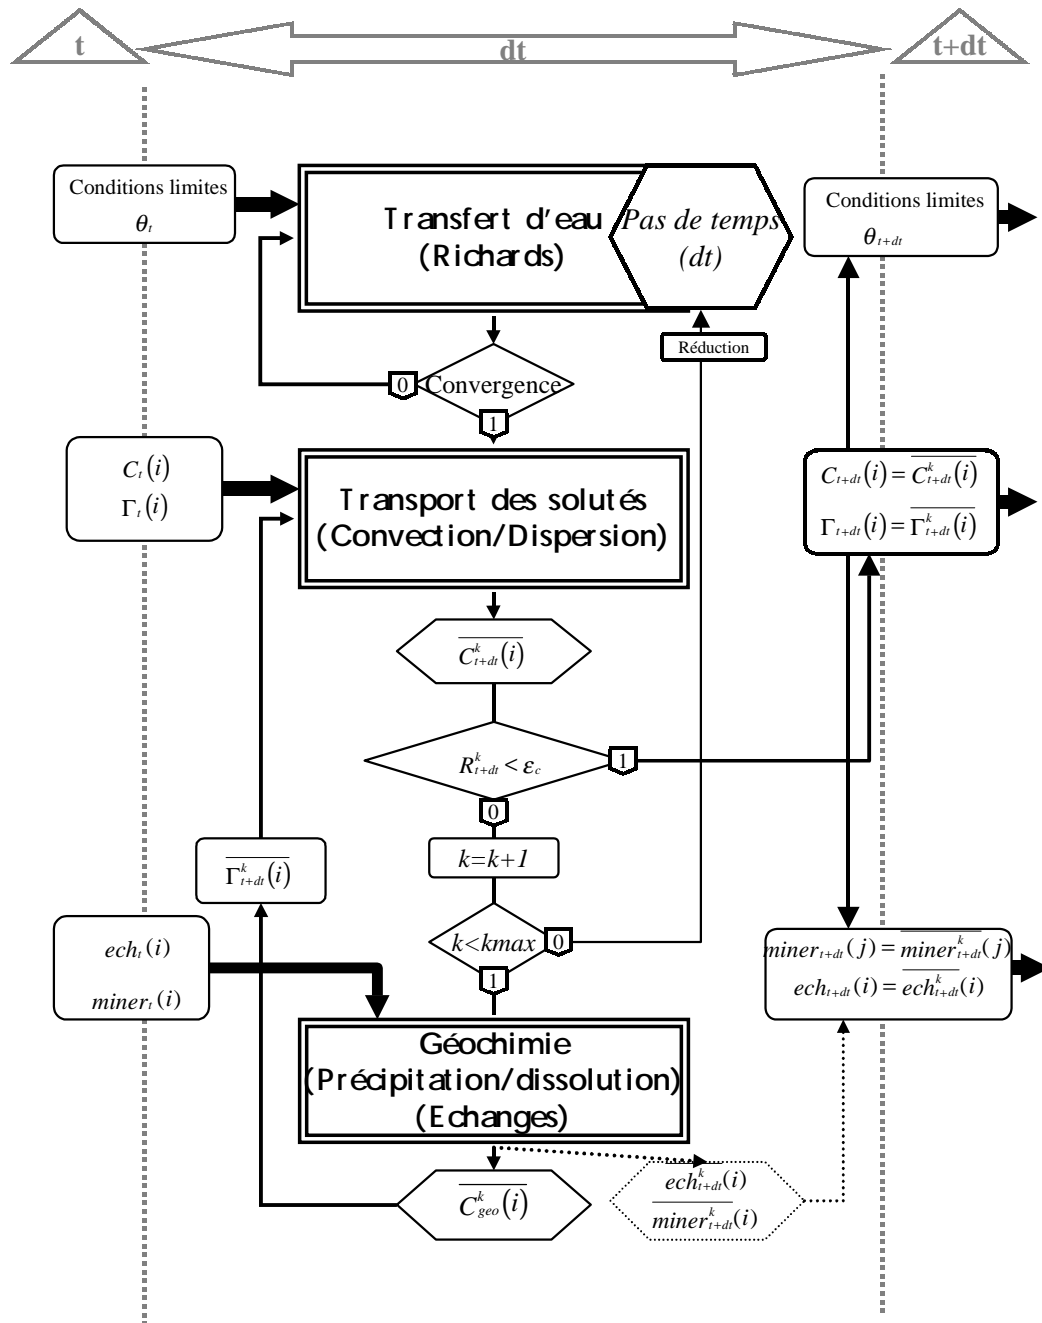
t

dt

t+dt

Conditions limites
$\theta_t$

Transfert d'eau
(Richards)

Pas de temps
(dt)

Conditions limites
$\theta_{t+dt}$

Réduction

0

Convergence

1

$C_t(i)$
$\Gamma_t(i)$

Transport des solutés
(Convection/Dispersion)

$C_{t+dt}(i) = \overline{C_{t+dt}^k(i)}$
$\Gamma_{t+dt}(i) = \overline{\Gamma_{t+dt}^k(i)}$

$\overline{C_{t+dt}^k(i)}$

$R_{t+dt}^k < \varepsilon_c$

1

0

$k=k+1$

$\overline{\Gamma_{t+dt}^k(i)}$

$ech_t(i)$
$miner_t(i)$

$k<kmax$

0

1

$miner_{t+dt}(j) = \overline{miner_{t+dt}^k(j)}$
$ech_{t+dt}(i) = \overline{ech_{t+dt}^k(i)}$

Géochimie
(Précipitation/dissolution)
(Echanges)

$\overline{C_{geo}^k(i)}$

$\frac{ech_{t+dt}^k(i)}{miner_{t+dt}^k(i)}$